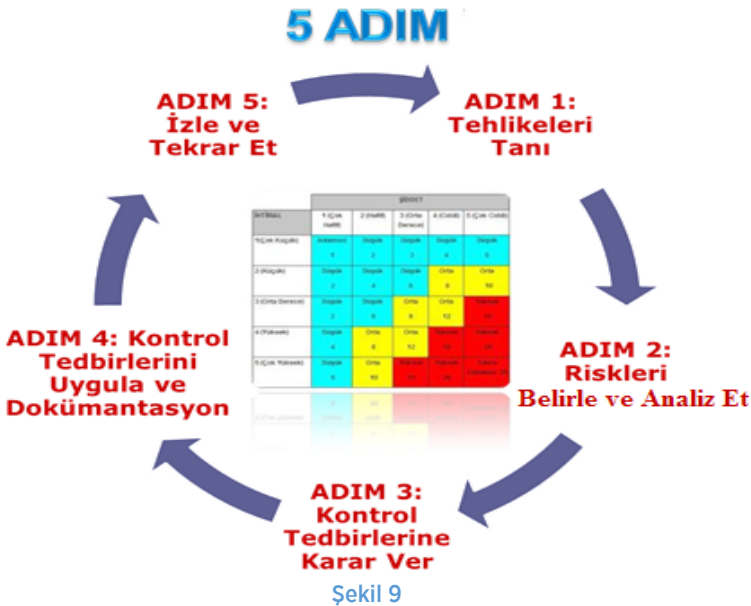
5 ADIM

ADIM 1: Tehlikeleri Tanı

ADIM 2: Riskleri Belirle ve Analiz Et

ADIM 3: Kontrol Tedbirlerine Karar Ver

ADIM 4: Kontrol Tedbirlerini Uygula ve Dokümantasyon

ADIM 5: İzle ve Tekrar Et

| | ŞİDDET | | | | |
|---|---|---|---|---|---|
| İHTİMAL | 1 (Çok Hafif) | 2 (Hafif) | 3 (Orta Derece) | 4 (Ciddi) | 5 (Çok Ciddi) |
| 1 (Çok Küçük) | Anlamsız 1 | Düşük 2 | Düşük 3 | Düşük 4 | Düşük 5 |
| 2 (Küçük) | Düşük 2 | Düşük 4 | Düşük 6 | Orta 8 | Orta 10 |
| 3 (Orta Derece) | Düşük 3 | Düşük 6 | Orta 9 | Orta 12 | Yüksek 15 |
| 4 (Yüksek) | Düşük 4 | Orta 8 | Orta 12 | Yüksek 16 | Yüksek 20 |
| 5 (Çok Yüksek) | Düşük 5 | Orta 10 | Yüksek 15 | Yüksek 20 | Tolere Edilemez 25 |

Şekil 9